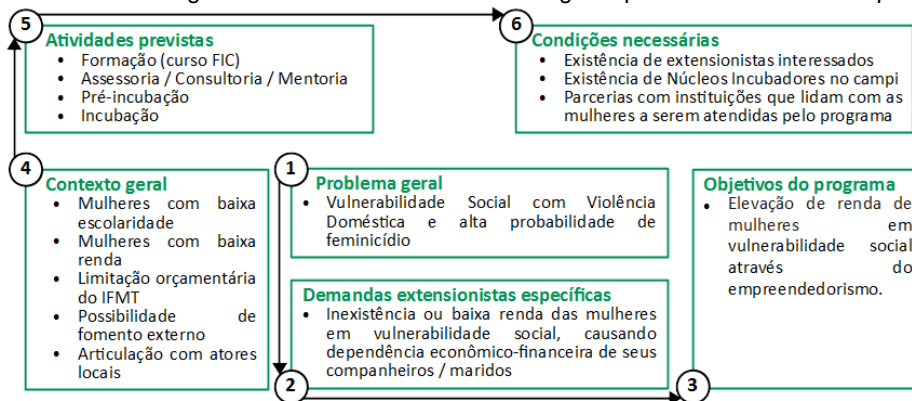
5
Atividades previstas
- Formação (curso FIC)
- Assessoria / Consultoria / Mentoria
- Pré-incubação
- Incubação

6
Condições necessárias
- Existência de extensionistas interessados
- Existência de Núcleos Incubadores no campi
- Parcerias com instituições que lidam com as mulheres a serem atendidas pelo programa

4
Contexto geral
- Mulheres com baixa escolaridade
- Mulheres com baixa renda
- Limitação orçamentária do IFMT
- Possibilidade de fomento externo
- Articulação com atores locais

1
Problema geral
- Vulnerabilidade Social com Violência Doméstica e alta probabilidade de feminicídio

Demandas extensionistas específicas
- Inexistência ou baixa renda das mulheres em vulnerabilidade social, causando dependência econômico-financeira de seus companheiros / maridos

2

Objetivos do programa
- Elevação de renda de mulheres em vulnerabilidade social através do empreendedorismo.

3